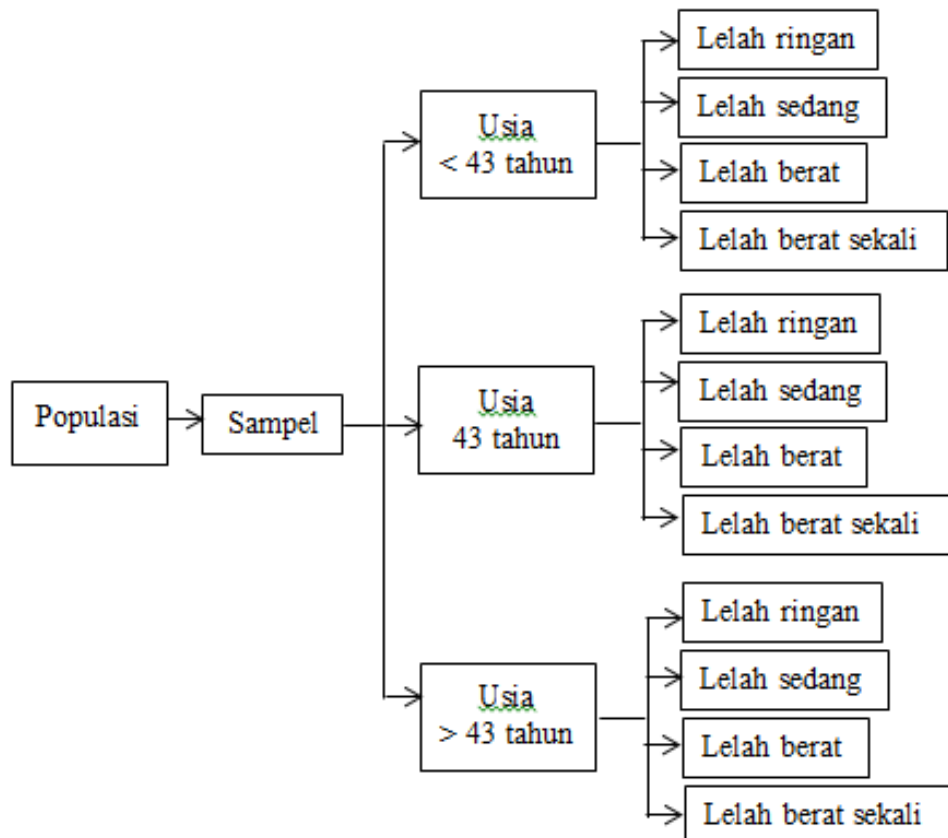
Populasi

Sampel

Usia
< 43 tahun

Lelah ringan

Lelah sedang

Lelah berat

Lelah berat sekali

Usia
43 tahun

Lelah ringan

Lelah sedang

Lelah berat

Lelah berat sekali

Usia
> 43 tahun

Lelah ringan

Lelah sedang

Lelah berat

Lelah berat sekali